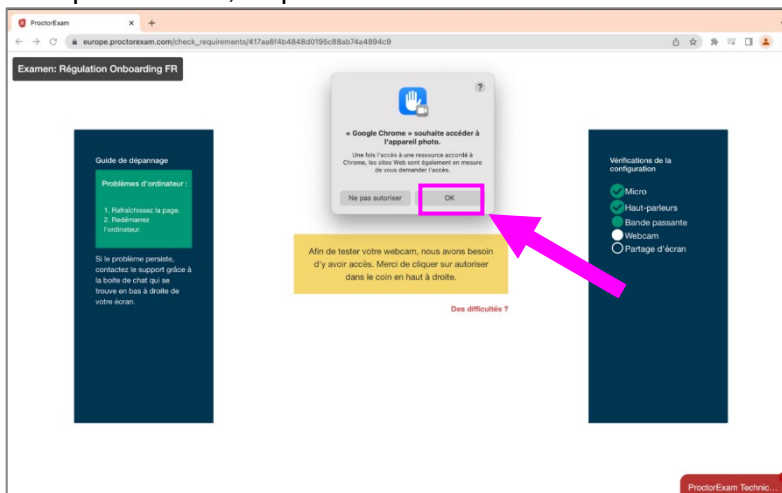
ProctorExam
europe.proctorexam.com/check_requirements/417aa6f4b4848d0195c88ab74a4894c9

Examen: Régulation Onboarding FR

?
« Google Chrome » souhaite accéder à l'appareil photo.
Une fois l'accès à une ressource accordé à Chrome, les sites Web sont également en mesure de vous demander l'accès.
Ne pas autoriser
OK

Guide de dépannage
Problèmes d'ordinateur :
1. Rafraîchissez la page.
2. Redémarrez l'ordinateur.
Si le problème persiste, contactez le support grâce à la boite de chat qui se trouve en bas à droite de votre écran.

Afin de tester votre webcam, nous avons besoin d'y avoir accès. Merci de cliquer sur autoriser dans le coin en haut à droite.

Des difficultés ?

Vérifications de la configuration
Micro
Haut-parleurs
Bande passante
Webcam
Partage d'écran

ProctorExam Technic...